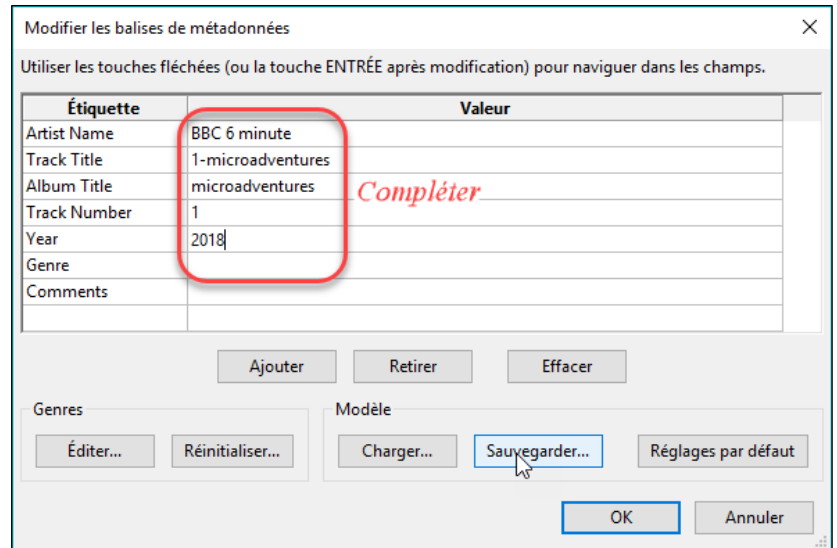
Modifier les balises de métadonnées

Utiliser les touches fléchées (ou la touche ENTRÉE après modification) pour naviguer dans les champs.

| Étiquette | Valeur |
|---|---|
| Artist Name | BBC 6 minute |
| Track Title | 1-microadventures |
| Album Title | microadventures |
| Track Number | 1 |
| Year | 2018 |
| Genre | |
| Comments | |

Compléter

Ajouter Retirer Effacer

Genres
Éditer... Réinitialiser...

Modèle
Charger... Sauvegarder... Réglages par défaut

OK Annuler